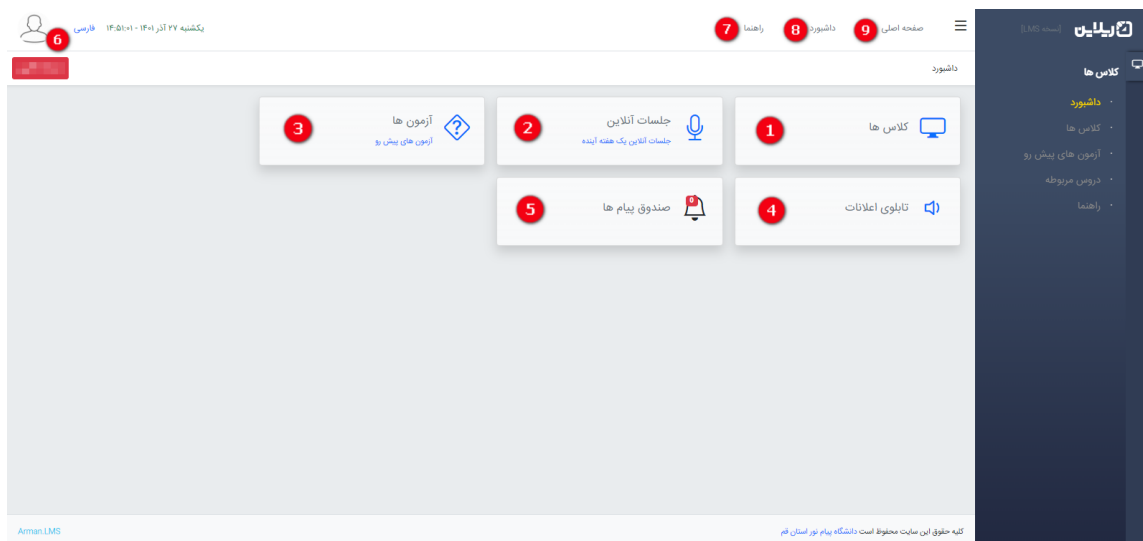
ریلاین [نسخه LMS]

کلاس ها

داشبورد
کلاس ها
آزمون های پیش رو
دروس مربوطه
راهنما

صفحه اصلی 9 داشبورد 8 راهنما 7

یکشنبه ۲۷ آذر ۱۴۰۱ - ۱۴:۵۱:۰۱ فارسی 6

داشبورد

کلاس ها 1

جلسات آنلاین
جلسات آنلاین یک هفته آینده 2

آزمون ها
آزمون های پیش رو 3

تابلوی اعلانات 4

0
صندوق پیام ها 5

کلیه حقوق این سایت محفوظ است دانشگاه پیام نور استان قم

Arman.LMS